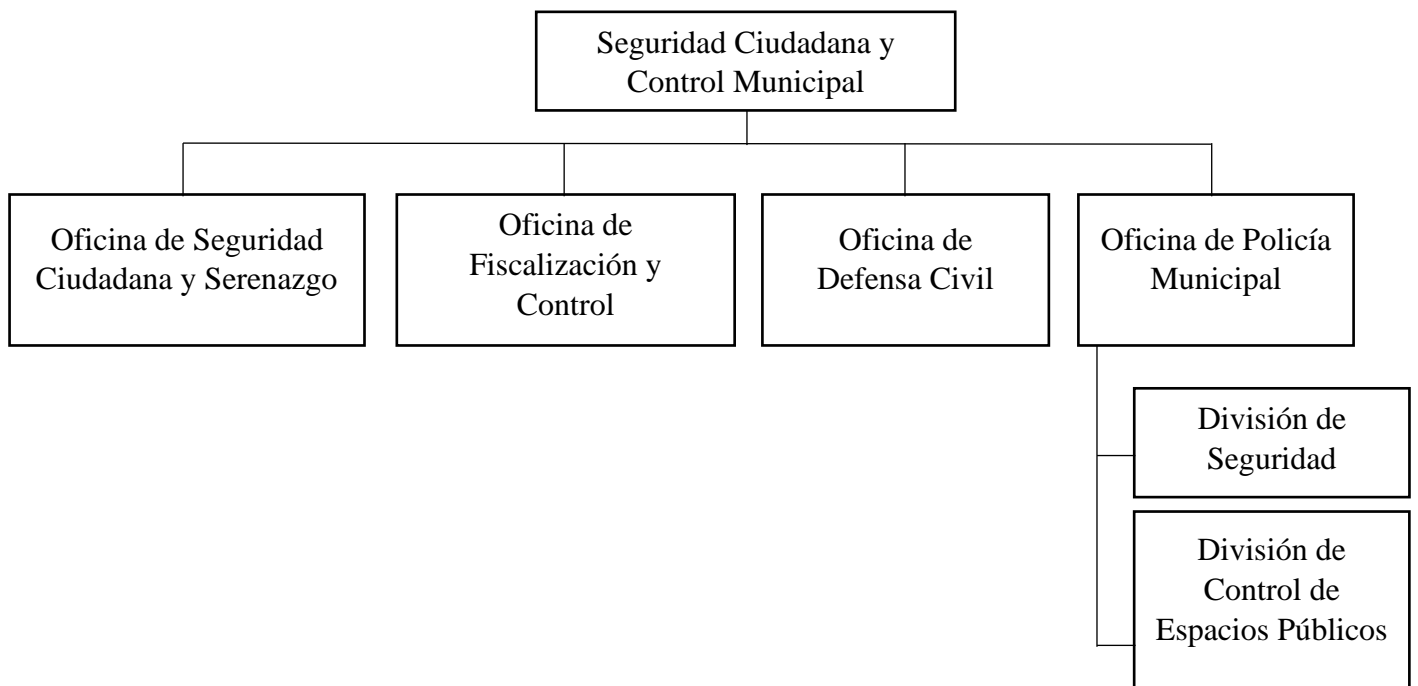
Seguridad Ciudadana y Control Municipal

Oficina de Seguridad Ciudadana y Serenazgo

Oficina de Fiscalización y Control

Oficina de Defensa Civil

Oficina de Policía Municipal

División de Seguridad

División de Control de Espacios Públicos